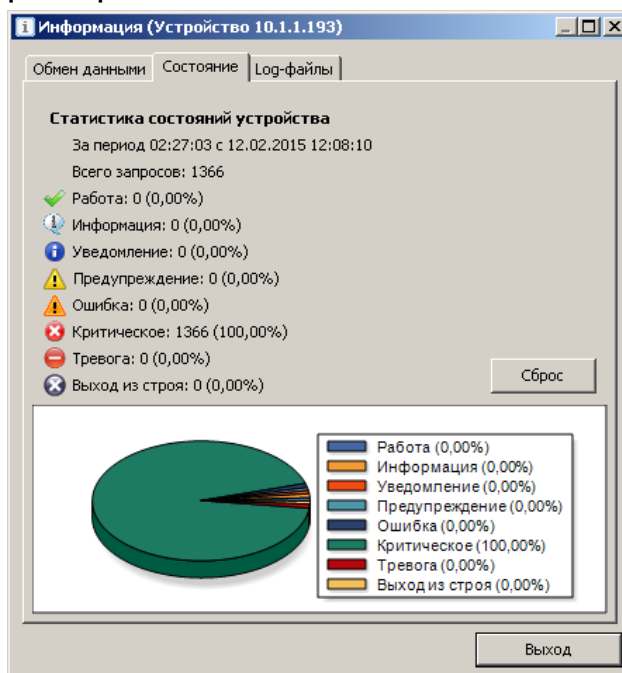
Информация (Устройство 10.1.1.193)

Обмен данными | Состояние | Log-файлы

Статистика состояний устройства

За период 02:27:03 с 12.02.2015 12:08:10

Всего запросов: 1366

Работа: 0 (0,00%)

Информация: 0 (0,00%)

Уведомление: 0 (0,00%)

Предупреждение: 0 (0,00%)

Ошибка: 0 (0,00%)

Критическое: 1366 (100,00%)

Тревога: 0 (0,00%)

Выход из строя: 0 (0,00%)

Сброс

Работа (0,00%)
Информация (0,00%)
Уведомление (0,00%)
Предупреждение (0,00%)
Ошибка (0,00%)
Критическое (100,00%)
Тревога (0,00%)
Выход из строя (0,00%)

Выход